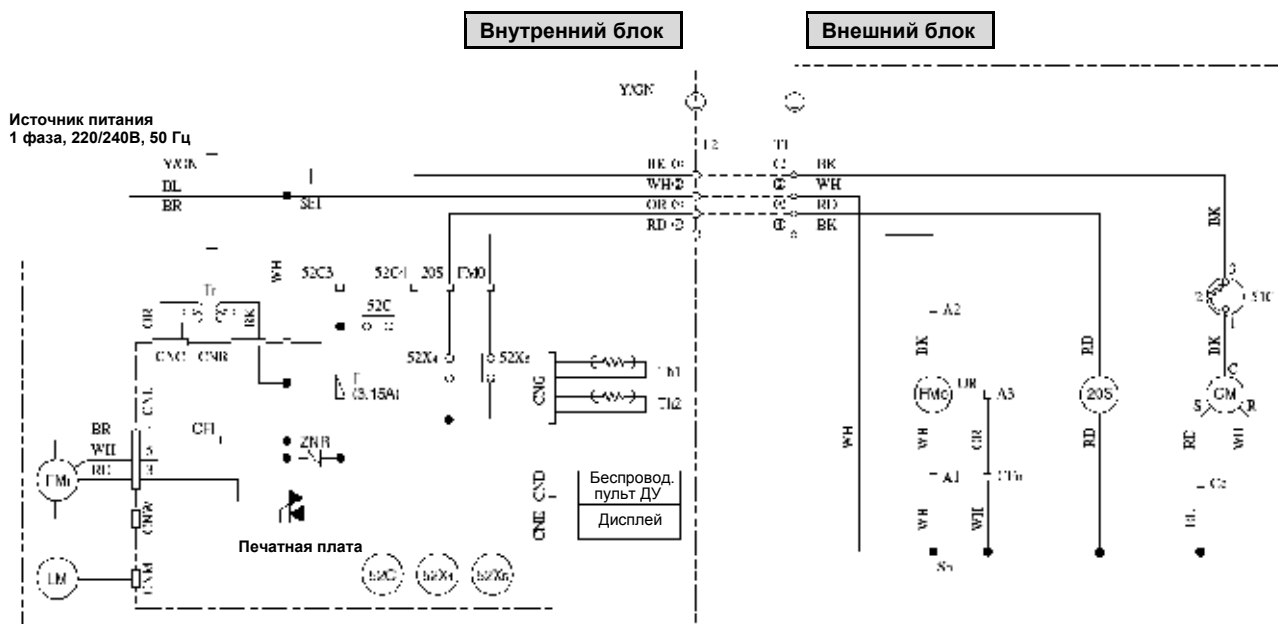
Внутренний блок

Внешний блок

Источник питания
1 фаза, 220/240В, 50 Гц

Y/GN

Y/GN
BL
BR

SE1

T2
T1

BK
WH
OR
RD

BK
WH
RD
BK

BK

WH
52C3
52C1
20S
FM0

Tr
OR
BK

52C

CNC
CNR

F
(3.15A)

52X4
52X6

CNG
Th1
Th2

A2
BK
OR
A3
FMo
RD
20S
52C
BK
S
CM
R

BR
WH
RD
CNL
CH
ZNR
WH
OR
RD
WH
RD

FMi
CNW
A1
CTo
C2

CNE
CND
Беспровод. пульт ДУ
Дисплей

Печатная плата

WH
WH
BL

LM
CNM
52C
52X4
52X6
Sn